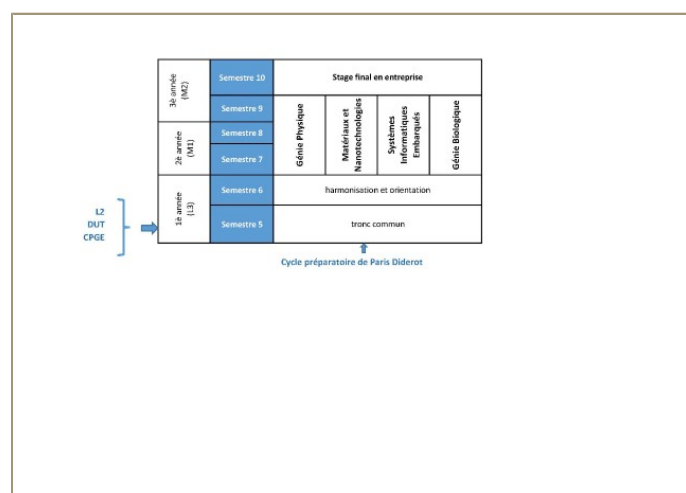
L2
DUT
CPGE

| | | | | | |
|---|---|---|---|---|---|
| 3e année (M2) | Semestre 10 | Stage final en entreprise | | | |
| | Semestre 9 | Génie Physique | Matériaux et Nanotechnologies | Systèmes Informatiques Embarqués | Génie Biologique |
| 2e année (M1) | Semestre 8 | | | | |
| | Semestre 7 | | | | |
| 1e année (L3) | Semestre 6 | harmonisation et orientation | | | |
| | Semestre 5 | tronc commun | | | |

Cycle préparatoire de Paris Diderot